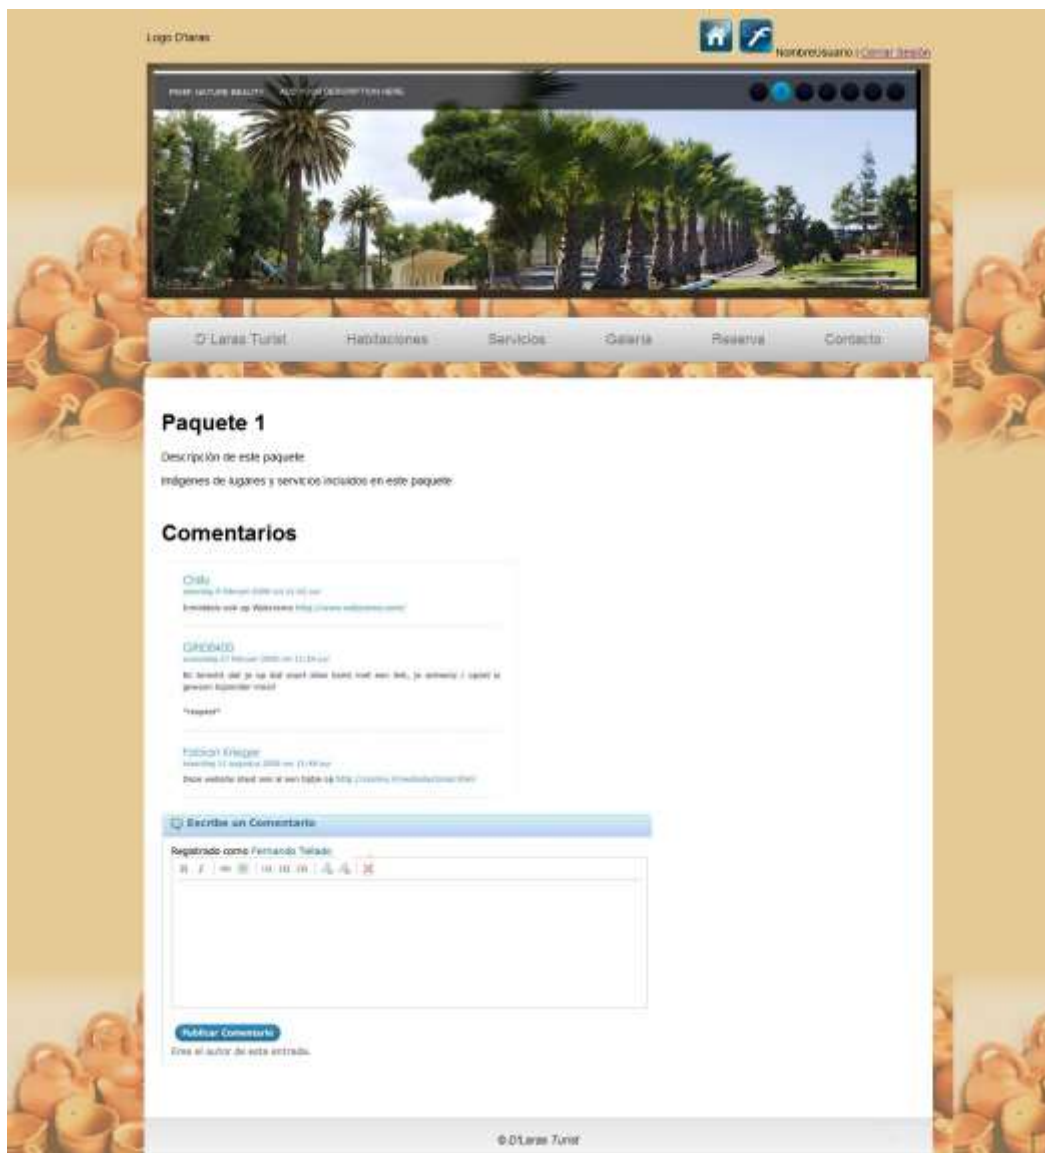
Logo D'laras

NombreUsuario | Cerrar Sesión

PINK NATURE BEAUTY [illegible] DESCRIPTION HERE

D'Laras Turist Habitaciones Servicios Galeria Reserva Contacto

Paquete 1

Descripción de este paquete

Imágenes de lugares y servicios incluidos en este paquete

Comentarios

Chilu
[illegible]
Inmiddels ook op Watoooos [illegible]

GRIDDOS
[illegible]
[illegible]

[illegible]

Fabian Krieger
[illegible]
Deze website staat ook al een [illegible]

Escribe un Comentario

Registrado como Fernando Tellado

Publicar Comentario

Eres el autor de esta entrada.

© D'Laras Turist